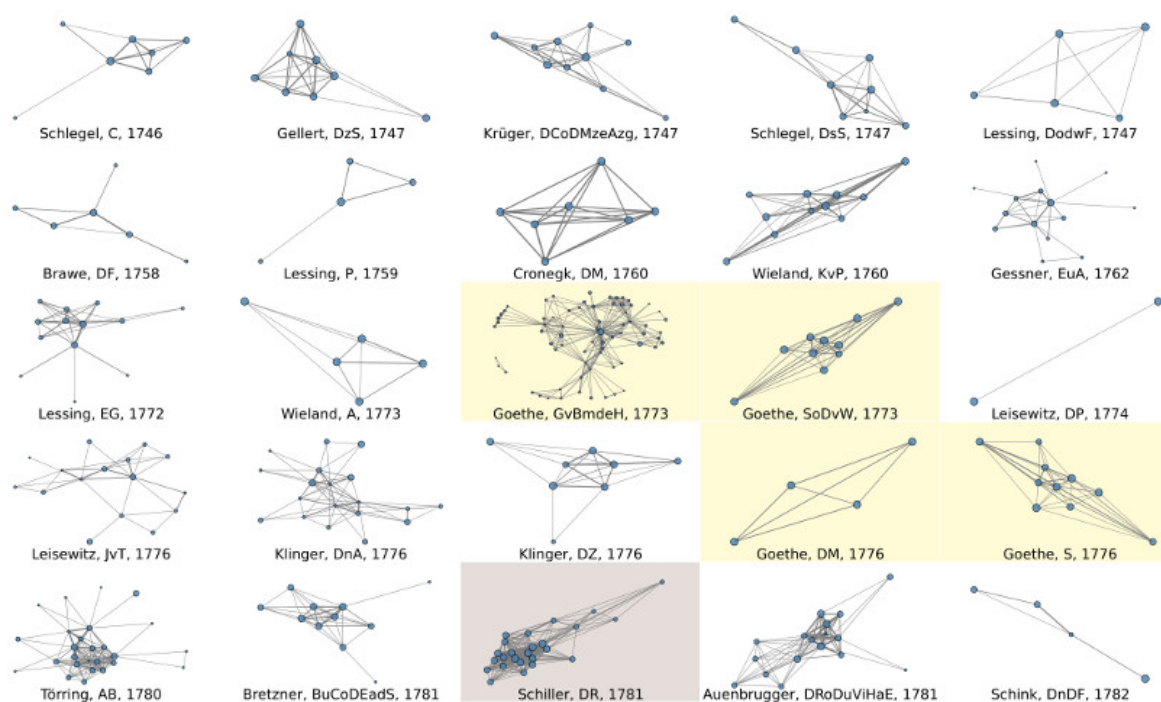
Schlegel, C, 1746
Gellert, DzS, 1747
Krüger, DCoDMzeAzg, 1747
Schlegel, DsS, 1747
Lessing, DodwF, 1747

Brawe, DF, 1758
Lessing, P, 1759
Cronegk, DM, 1760
Wieland, KvP, 1760
Gessner, EuA, 1762

Lessing, EG, 1772
Wieland, A, 1773
Goethe, GvBmdeH, 1773
Goethe, SoDvW, 1773
Leisewitz, DP, 1774

Leisewitz, JvT, 1776
Klinger, DnA, 1776
Klinger, DZ, 1776
Goethe, DM, 1776
Goethe, S, 1776

Törring, AB, 1780
Bretzner, BuCoDEadS, 1781
Schiller, DR, 1781
Auenbrugger, DRoDuViHaE, 1781
Schink, DnDF, 1782